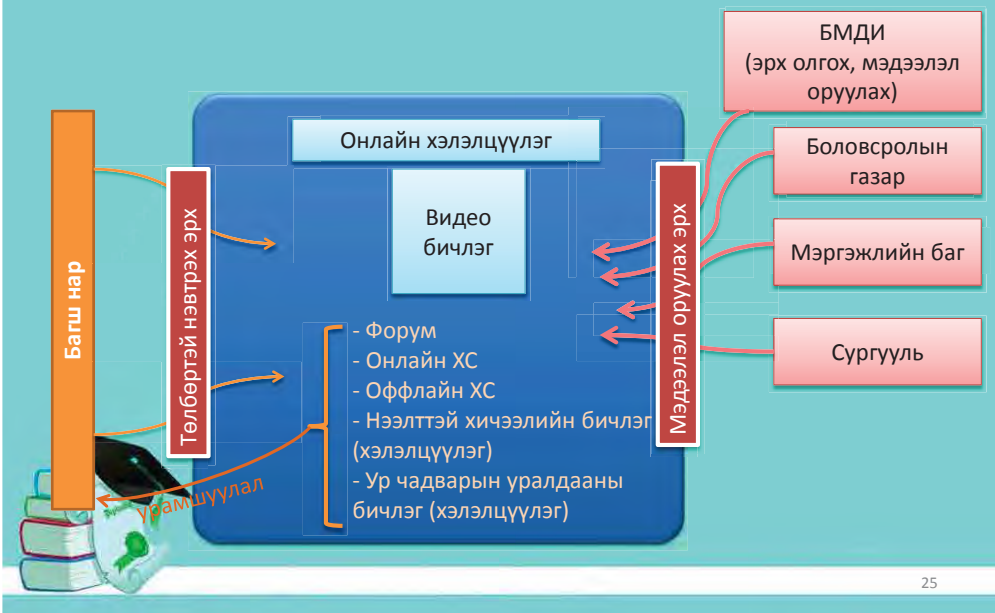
БМДИ
(эрх олгох, мэдээлэл оруулах)

Боловсролын газар

Мэргэжлийн баг

Сургууль

Онлайн хэлэлцүүлэг

Видео бичлэг

- Форум
- Онлайн ХС
- Оффлайн ХС
- Нээлттэй хичээлийн бичлэг (хэлэлцүүлэг)
- Ур чадварын уралдааны бичлэг (хэлэлцүүлэг)

Багш нар

Төлбөртэй нэвтрэх эрх

Мэдээлэл оруулах эрх

Урамшуулал

25